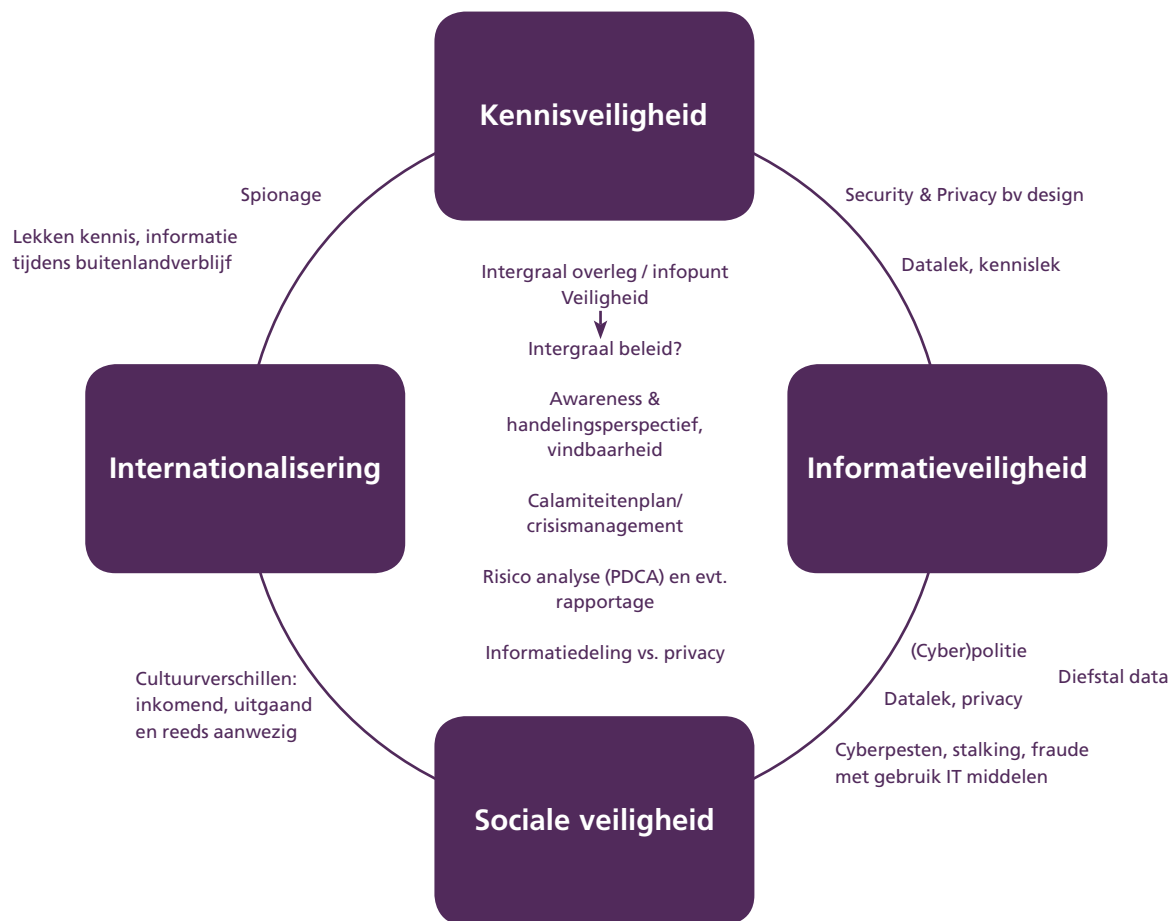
Kennisveiligheid

Spionage

Lekken kennis, informatie tijdens buitenlandverblijf

Security & Privacy bv design

Datalek, kennislek

Intergraal overleg / infopunt Veiligheid

Intergraal beleid?

Awareness & handelingsperspectief, vindbaarheid

Calamiteitenplan/ crisismanagement

Risico analyse (PDCA) en evt. rapportage

Informatiedeling vs. privacy

Internationalisering

Informatieveiligheid

Cultuurverschillen: inkomend, uitgaand en reeds aanwezig

(Cyber)politie

Diefstal data

Datalek, privacy

Cyberpesten, stalking, fraude met gebruik IT middelen

Sociale veiligheid